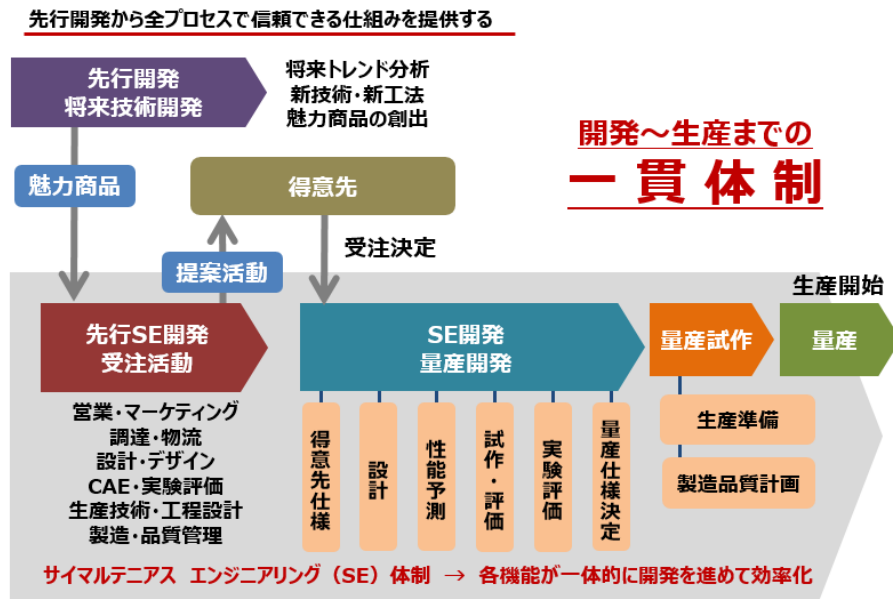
先行開発から全プロセスで信頼できる仕組みを提供する

先行開発
将来技術開発

将来トレンド分析
新技術・新工法
魅力商品の創出

開発～生産までの
一貫体制

魅力商品

得意先

提案活動

受注決定

生産開始

先行SE開発
受注活動

SE開発
量産開発

量産試作

量産

営業・マーケティング
調達・物流
設計・デザイン
CAE・実験評価
生産技術・工程設計
製造・品質管理

得意先仕様

設計

性能予測

試作・評価

実験評価

量産仕様決定

生産準備

製造品質計画

サイマルテニアス エンジニアリング（SE）体制 → 各機能が一体的に開発を進めて効率化